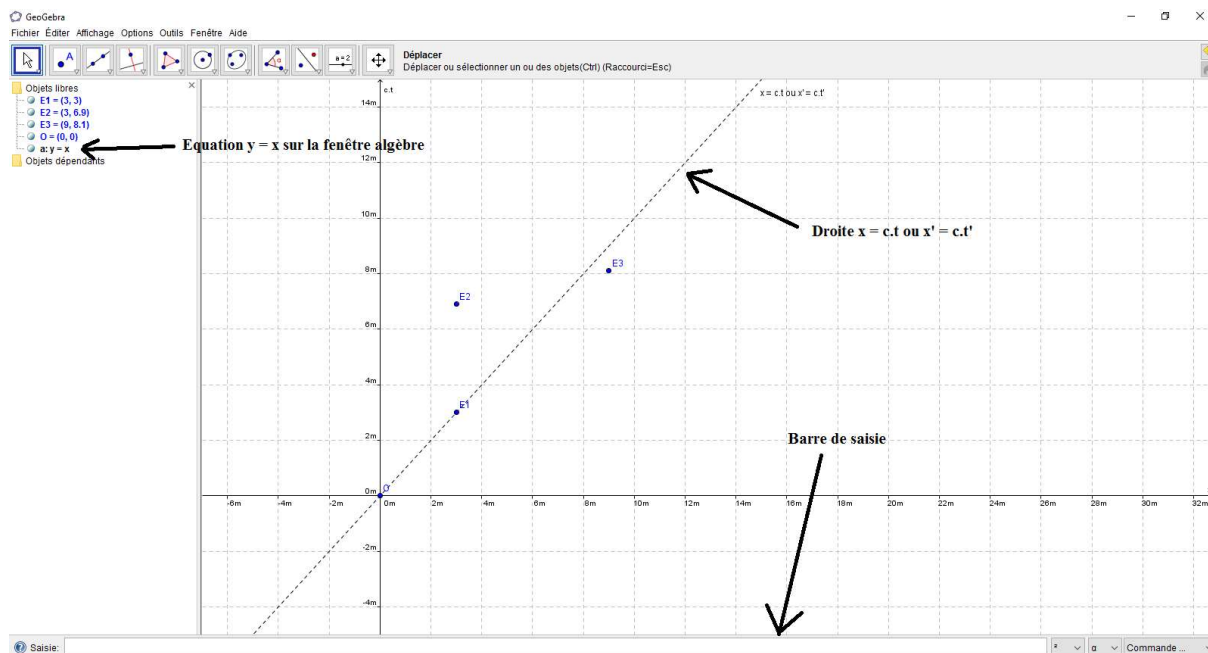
GeoGebra
Fichier Éditer Affichage Options Outils Fenêtre Aide

Déplacer
Déplacer ou sélectionner un ou des objets(Ctrl) (Raccourci=Esc)

Objets libres
E1 = (3, 3)
E2 = (3, 6.9)
E3 = (9, 8.1)
O = (0, 0)
a: y = x
Objets dépendants

Equation y = x sur la fenêtre algèbre

c.t
x = c.t ou x' = c.t'
14m
12m
10m
8m
6m
4m
2m
0m
-2m
-4m
-6m -4m -2m 0m 2m 4m 6m 8m 10m 12m 14m 16m 18m 20m 22m 24m 26m 28m 30m 32m

E3
E2
E1
O

Droite x = c.t ou x' = c.t'

Barre de saisie

Saisie:
α Commande ...